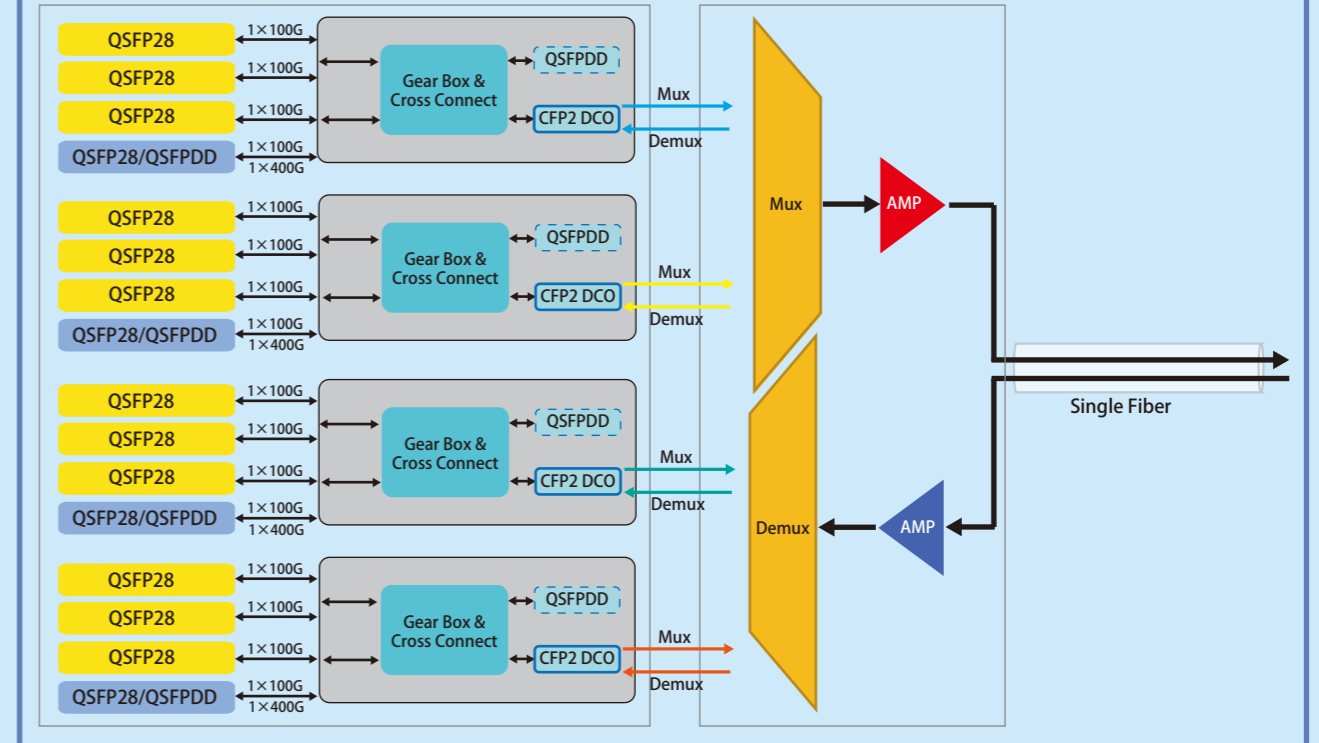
QSFP28
1×100G
QSFP28
1×100G
QSFP28
1×100G
QSFP28/QSFPDD
1×100G
1×400G
Gear Box & Cross Connect
QSFPDD
CFP2 DCO
Mux
Demux

QSFP28
1×100G
QSFP28
1×100G
QSFP28
1×100G
QSFP28/QSFPDD
1×100G
1×400G
Gear Box & Cross Connect
QSFPDD
CFP2 DCO
Mux
Demux

QSFP28
1×100G
QSFP28
1×100G
QSFP28
1×100G
QSFP28/QSFPDD
1×100G
1×400G
Gear Box & Cross Connect
QSFPDD
CFP2 DCO
Mux
Demux

QSFP28
1×100G
QSFP28
1×100G
QSFP28
1×100G
QSFP28/QSFPDD
1×100G
1×400G
Gear Box & Cross Connect
QSFPDD
CFP2 DCO
Mux
Demux

Mux
AMP
Demux
AMP
Single Fiber